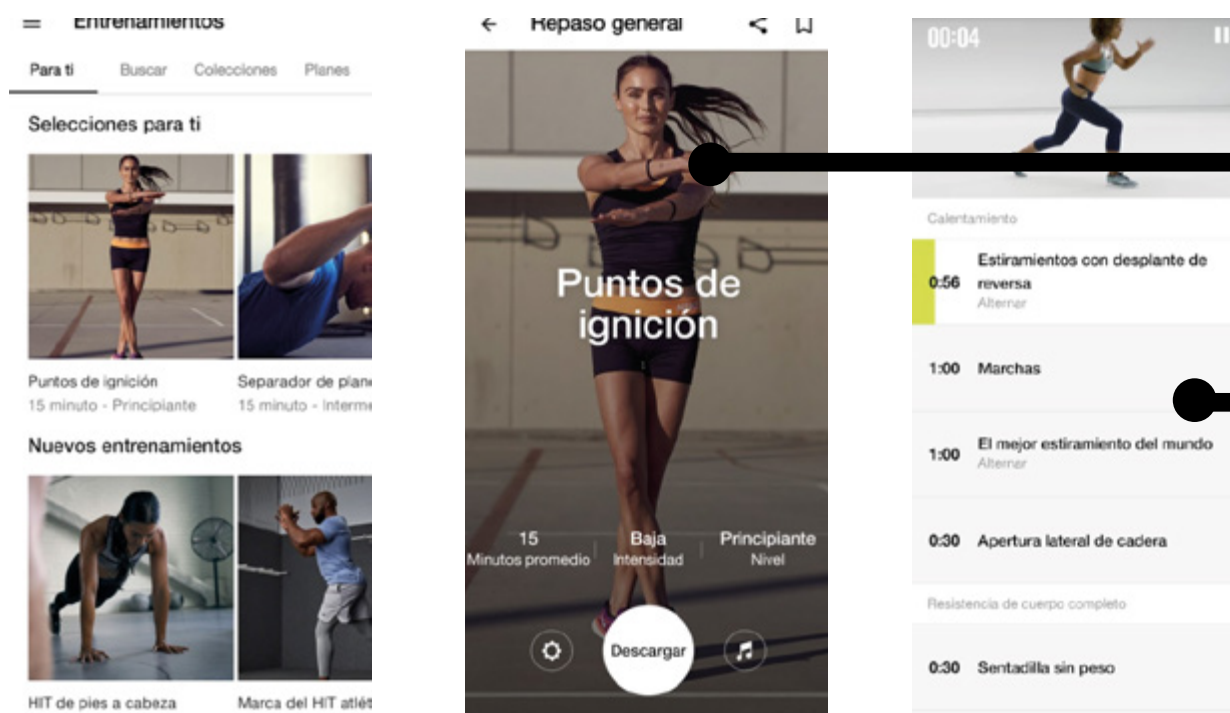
Entrenamientos

Para ti Buscar Colecciones Planes

Selecciones para ti

Puntos de ignición
15 minuto - Principiante

Separador de plan
15 minuto - Interm

Nuevos entrenamientos

HIT de pies a cabeza

Marca del HIT atlét

Repaso general

Puntos de ignición

15
Minutos promedio

Baja
Intensidad

Principiante
Nivel

Descargar

00:04

Calentamiento

0:56 Estiramientos con desplante de reversa
Alternar

1:00 Marchas

1:00 El mejor estiramiento del mundo
Alternar

0:30 Apertura lateral de cadera

Resistencia de cuerpo completo

0:30 Sentadilla sin peso